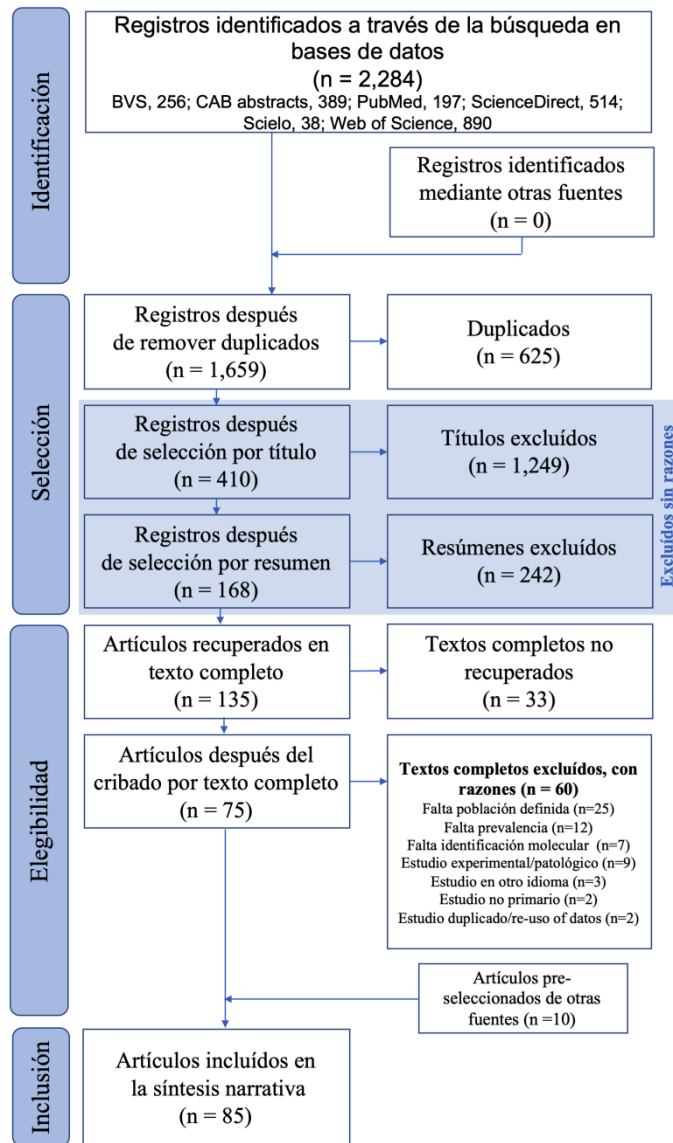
Identificación

Registros identificados a través de la búsqueda en bases de datos
(n = 2,284)
BVS, 256; CAB abstracts, 389; PubMed, 197; ScienceDirect, 514; Scielo, 38; Web of Science, 890

Registros identificados mediante otras fuentes
(n = 0)

Selección

Registros después de remover duplicados
(n = 1,659)

Duplicados
(n = 625)

Registros después de selección por título
(n = 410)

Títulos excluídos
(n = 1,249)

Registros después de selección por resumen
(n = 168)

Resúmenes excluídos
(n = 242)

Excluídos sin razones

Elegibilidad

Artículos recuperados en texto completo
(n = 135)

Textos completos no recuperados
(n = 33)

Artículos después del cribado por texto completo
(n = 75)

Textos completos excluídos, con razones (n = 60)
Falta población definida (n=25)
Falta prevalencia (n=12)
Falta identificación molecular (n=7)
Estudio experimental/patológico (n=9)
Estudio en otro idioma (n=3)
Estudio no primario (n=2)
Estudio duplicado/re-uso of datos (n=2)

Artículos pre-seleccionados de otras fuentes (n =10)

Inclusión

Artículos incluídos en la síntesis narrativa
(n = 85)